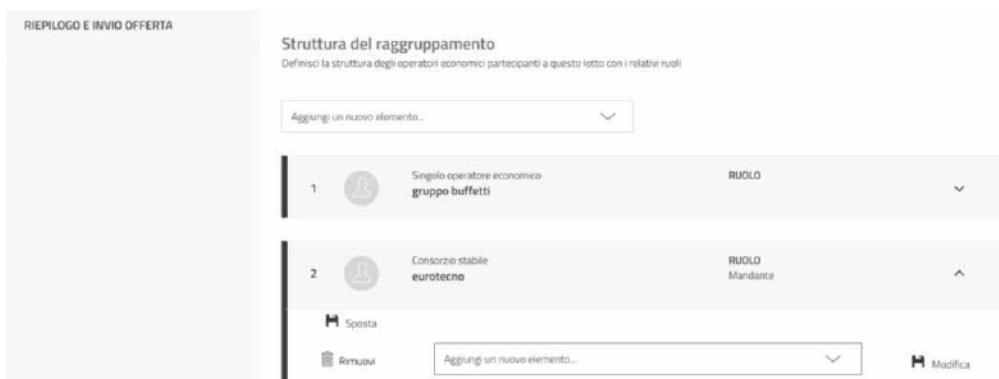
RIEPILOGO E INVIO OFFERTA

Struttura del raggruppamento

Definisci la struttura degli operatori economici partecipanti a questo lotto con i relativi ruoli

Aggiungi un nuovo elemento...

1

Singolo operatore economico
gruppo buffetti

RUOLO

2

Consorzio stabile
eurotecno

RUOLO
Mandante

Sposta

Rimuovi

Aggiungi un nuovo elemento...

Modifica